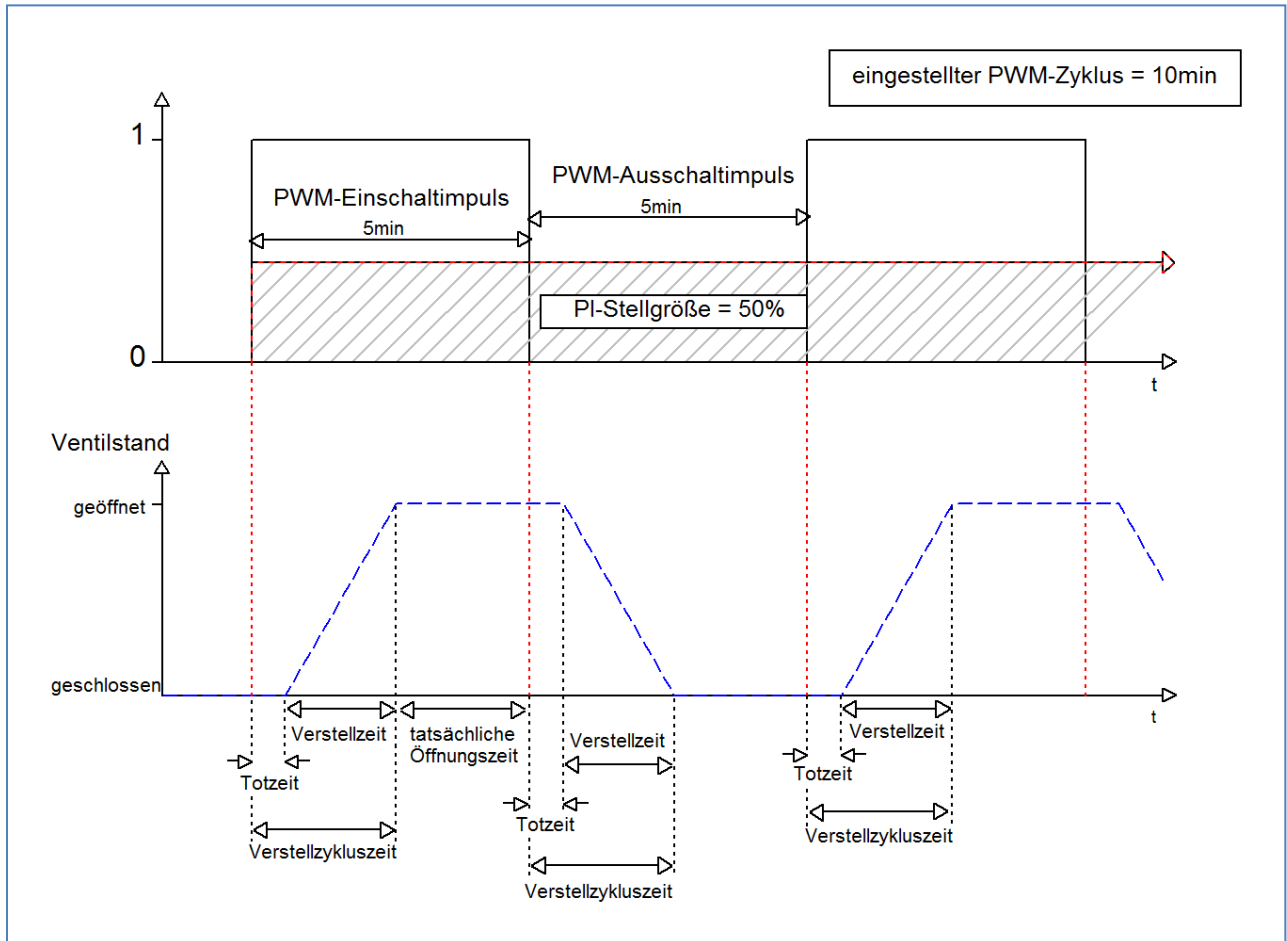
eingestellter PWM-Zyklus = 10min

1

PWM-Einschaltimpuls

5min

PWM-Ausschaltimpuls

5min

PI-Stellgröße = 50%

0

t

Ventilstand

geöffnet

geschlossen

t

Verstellzeit

tatsächliche Öffnungszeit

Verstellzeit

Verstellzeit

Totzeit

Totzeit

Totzeit

Verstellzykluszeit

Verstellzykluszeit

Verstellzykluszeit